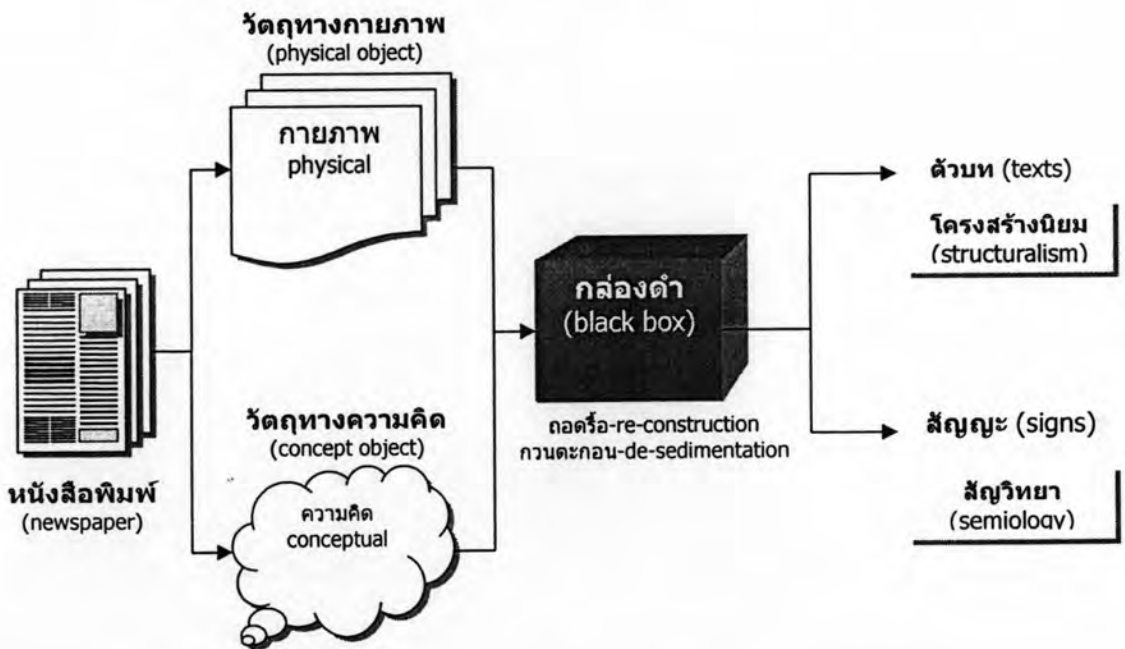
วัตถุทางกายภาพ
(physical object)

กายภาพ
physical

หนังสือพิมพ์
(newspaper)

วัตถุทางความคิด
(concept object)

ความคิด
conceptual

กล่องดำ
(black box)

ถอดรื้อ-re-construction
กวนตะกอน-de-sedimentation

ตัวบท (texts)

โครงสร้างนิยม
(structuralism)

สัญญะ (signs)

สัญวิทยา
(semiology)